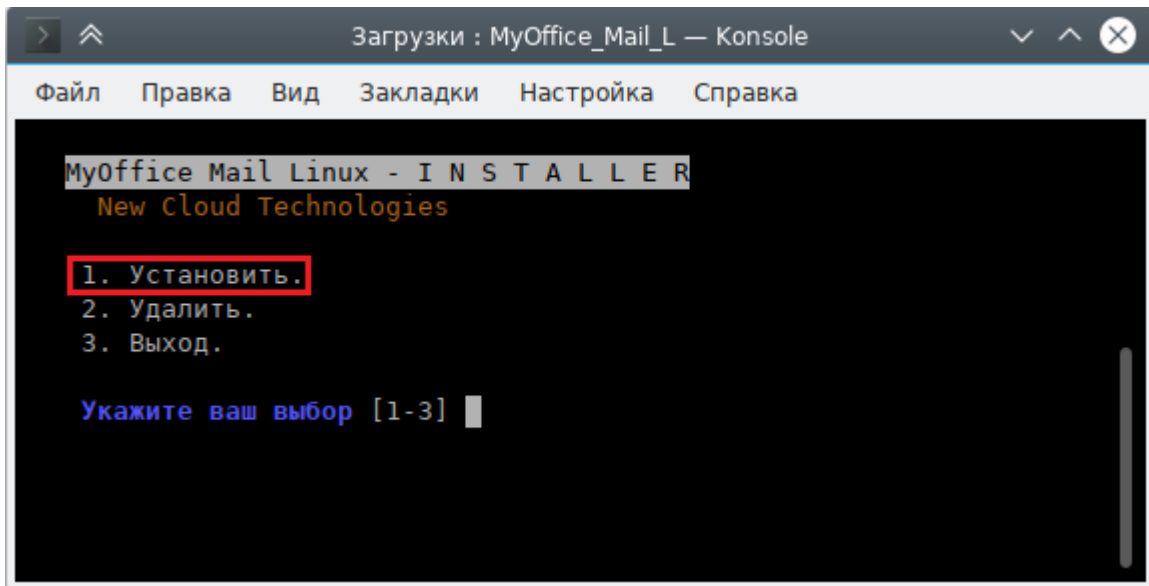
Загрузки : MyOffice_Mail_L — Konsole

Файл Правка Вид Закладки Настройка Справка

MyOffice Mail Linux - I N S T A L L E R
New Cloud Technologies

1. Установить.
2. Удалить.
3. Выход.

Укажите ваш выбор [1-3]